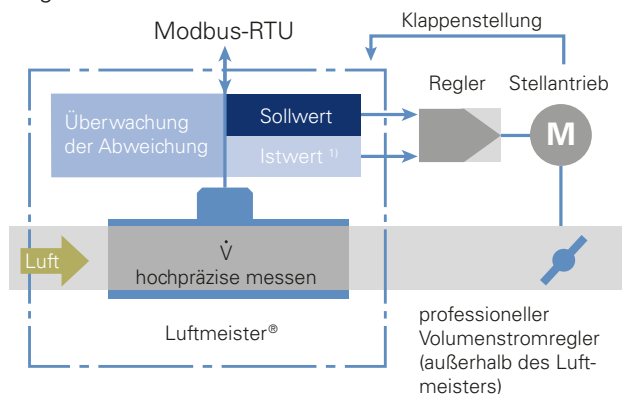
Klappenstellung

Modbus-RTU

Regler

Stellantrieb

Überwachung der Abweichung

Sollwert

Istwert $^{1)}$

M

Luft

$\dot{V}$
hochpräzise messen

Luftmeister®

professioneller Volumenstromregler (außerhalb des Luftmeisters)